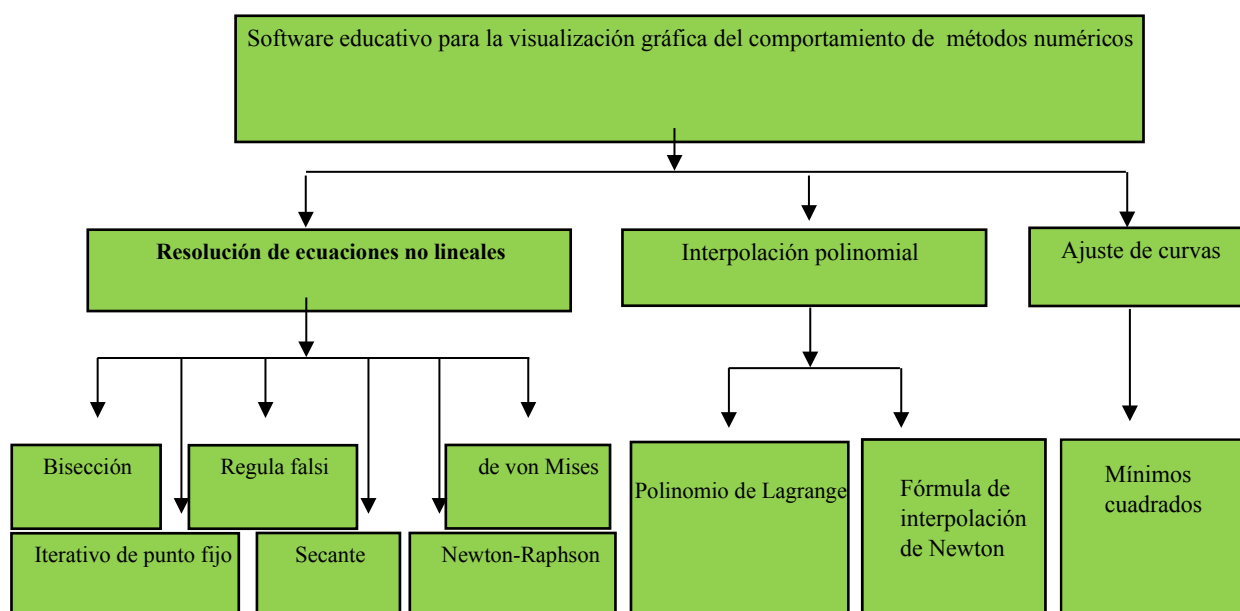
Software educativo para la visualización gráfica del comportamiento de métodos numéricos

Resolución de ecuaciones no lineales

Interpolación polinomial

Ajuste de curvas

Bisección

Regula falsi

de von Mises

Iterativo de punto fijo

Secante

Newton-Raphson

Polinomio de Lagrange

Fórmula de interpolación de Newton

Mínimos cuadrados